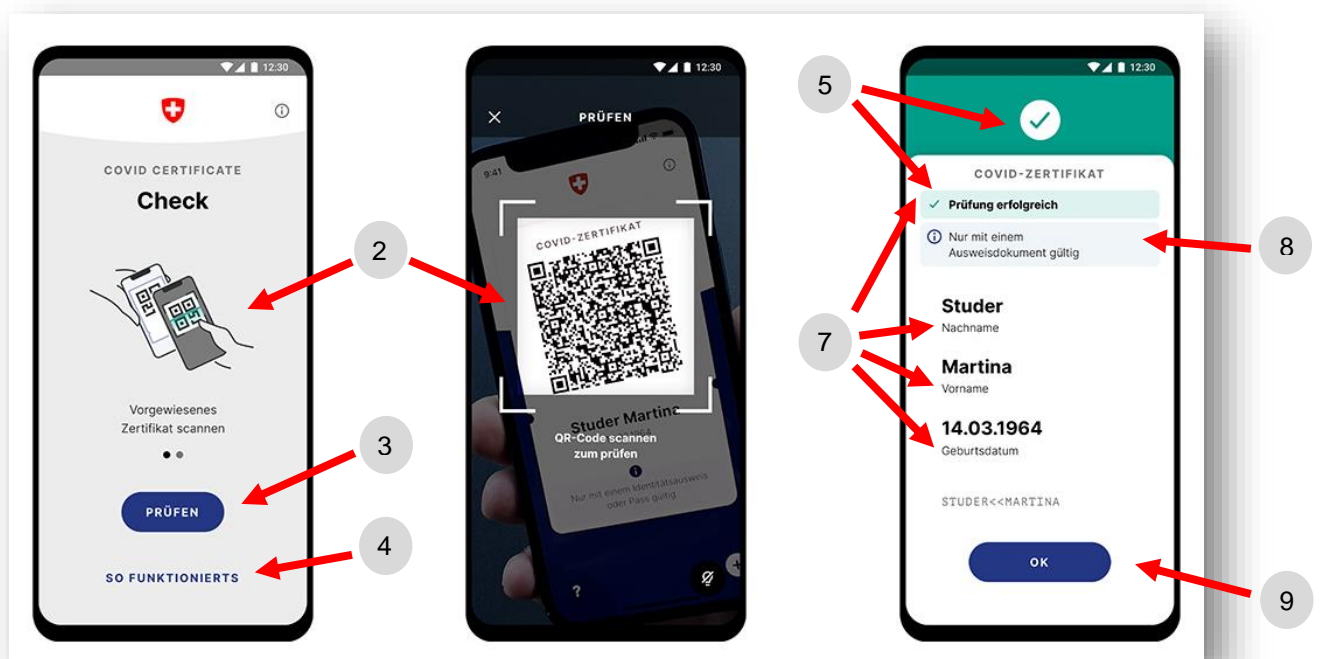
12:30

COVID CERTIFICATE

Check

2

Vorgewiesenes Zertifikat scannen

3

PRÜFEN

4

SO FUNKTIONIERTS

12:30

PRÜFEN

9:41

COVID-ZERTIFIKAT

Studer Martina

QR-Code scannen zum prüfen

Nur mit einem Identitätsausweis oder Pass gültig

?

5

12:30

COVID-ZERTIFIKAT

Prüfung erfolgreich

Nur mit einem Ausweisdokument gültig

8

7

Studer
Nachname

Martina
Vorname

14.03.1964
Geburtsdatum

STUDER<<MARTINA

OK

9